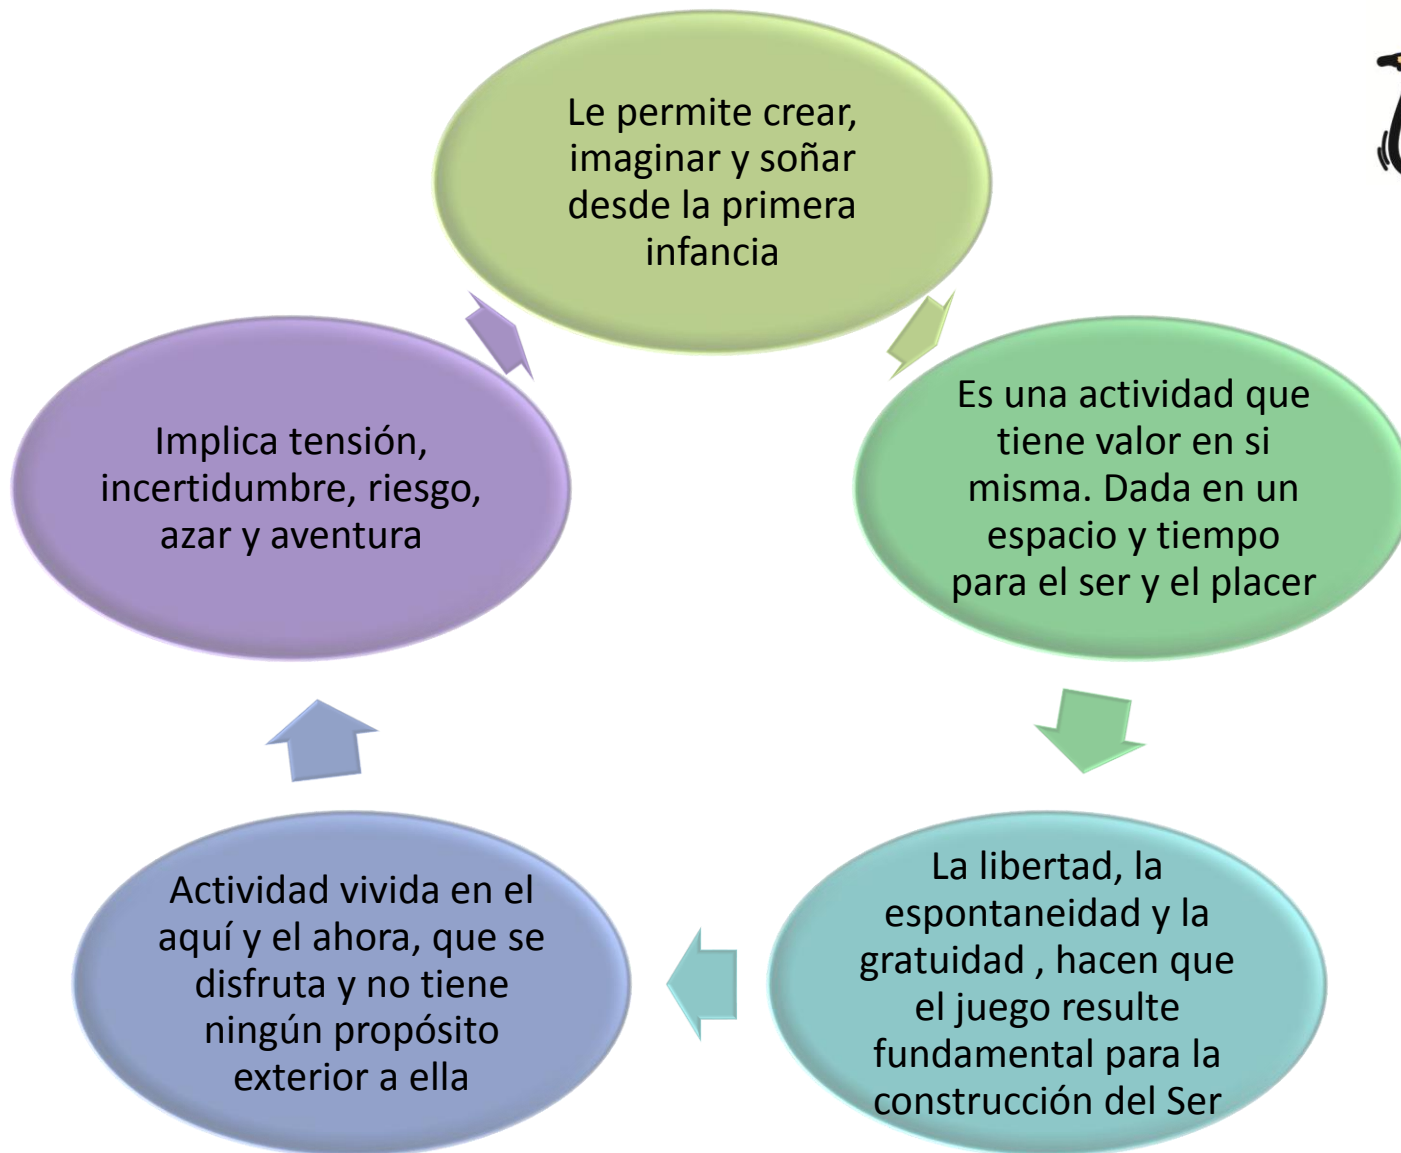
Le permite crear, imaginar y soñar desde la primera infancia

Es una actividad que tiene valor en si misma. Dada en un espacio y tiempo para el ser y el placer

La libertad, la espontaneidad y la gratuidad , hacen que el juego resulte fundamental para la construcción del Ser

Actividad vivida en el aquí y el ahora, que se disfruta y no tiene ningún propósito exterior a ella

Implica tensión, incertidumbre, riesgo, azar y aventura